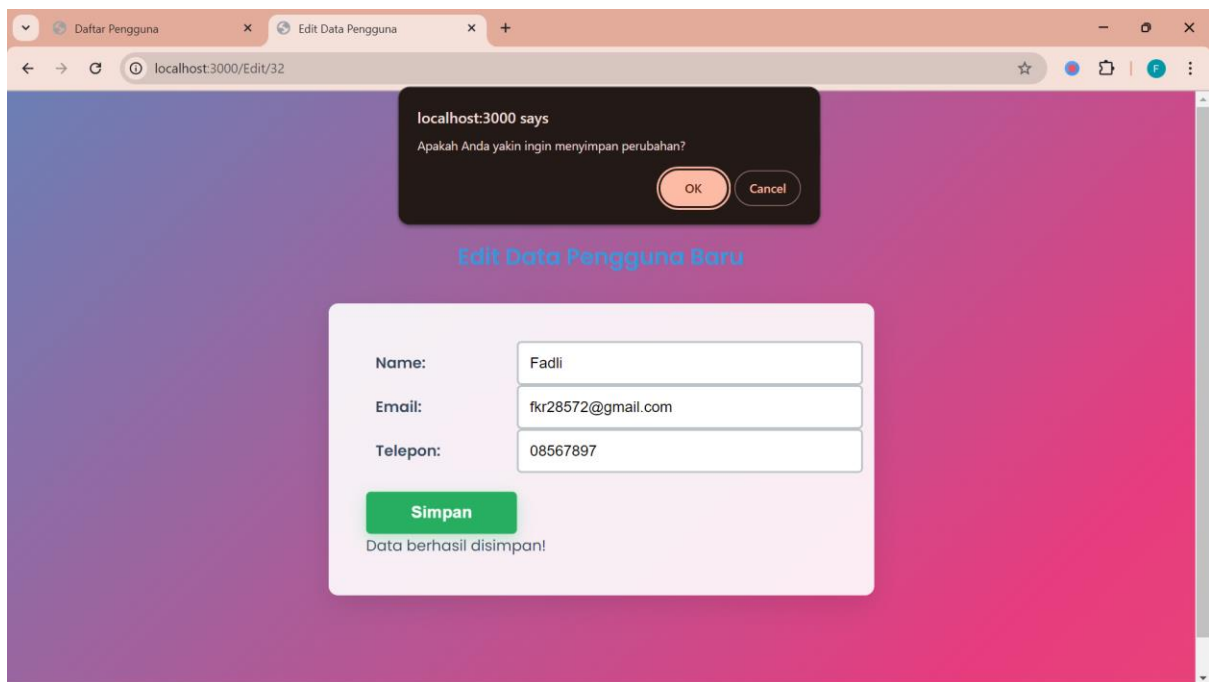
Daftar Pengguna ×
Edit Data Pengguna ×
+

localhost:3000/Edit/32

F

localhost:3000 says
Apakah Anda yakin ingin menyimpan perubahan?
OK
Cancel

Edit Data Pengguna Baru

Name: Fadli
Email: fkr28572@gmail.com
Telepon: 08567897

Simpan
Data berhasil disimpan!